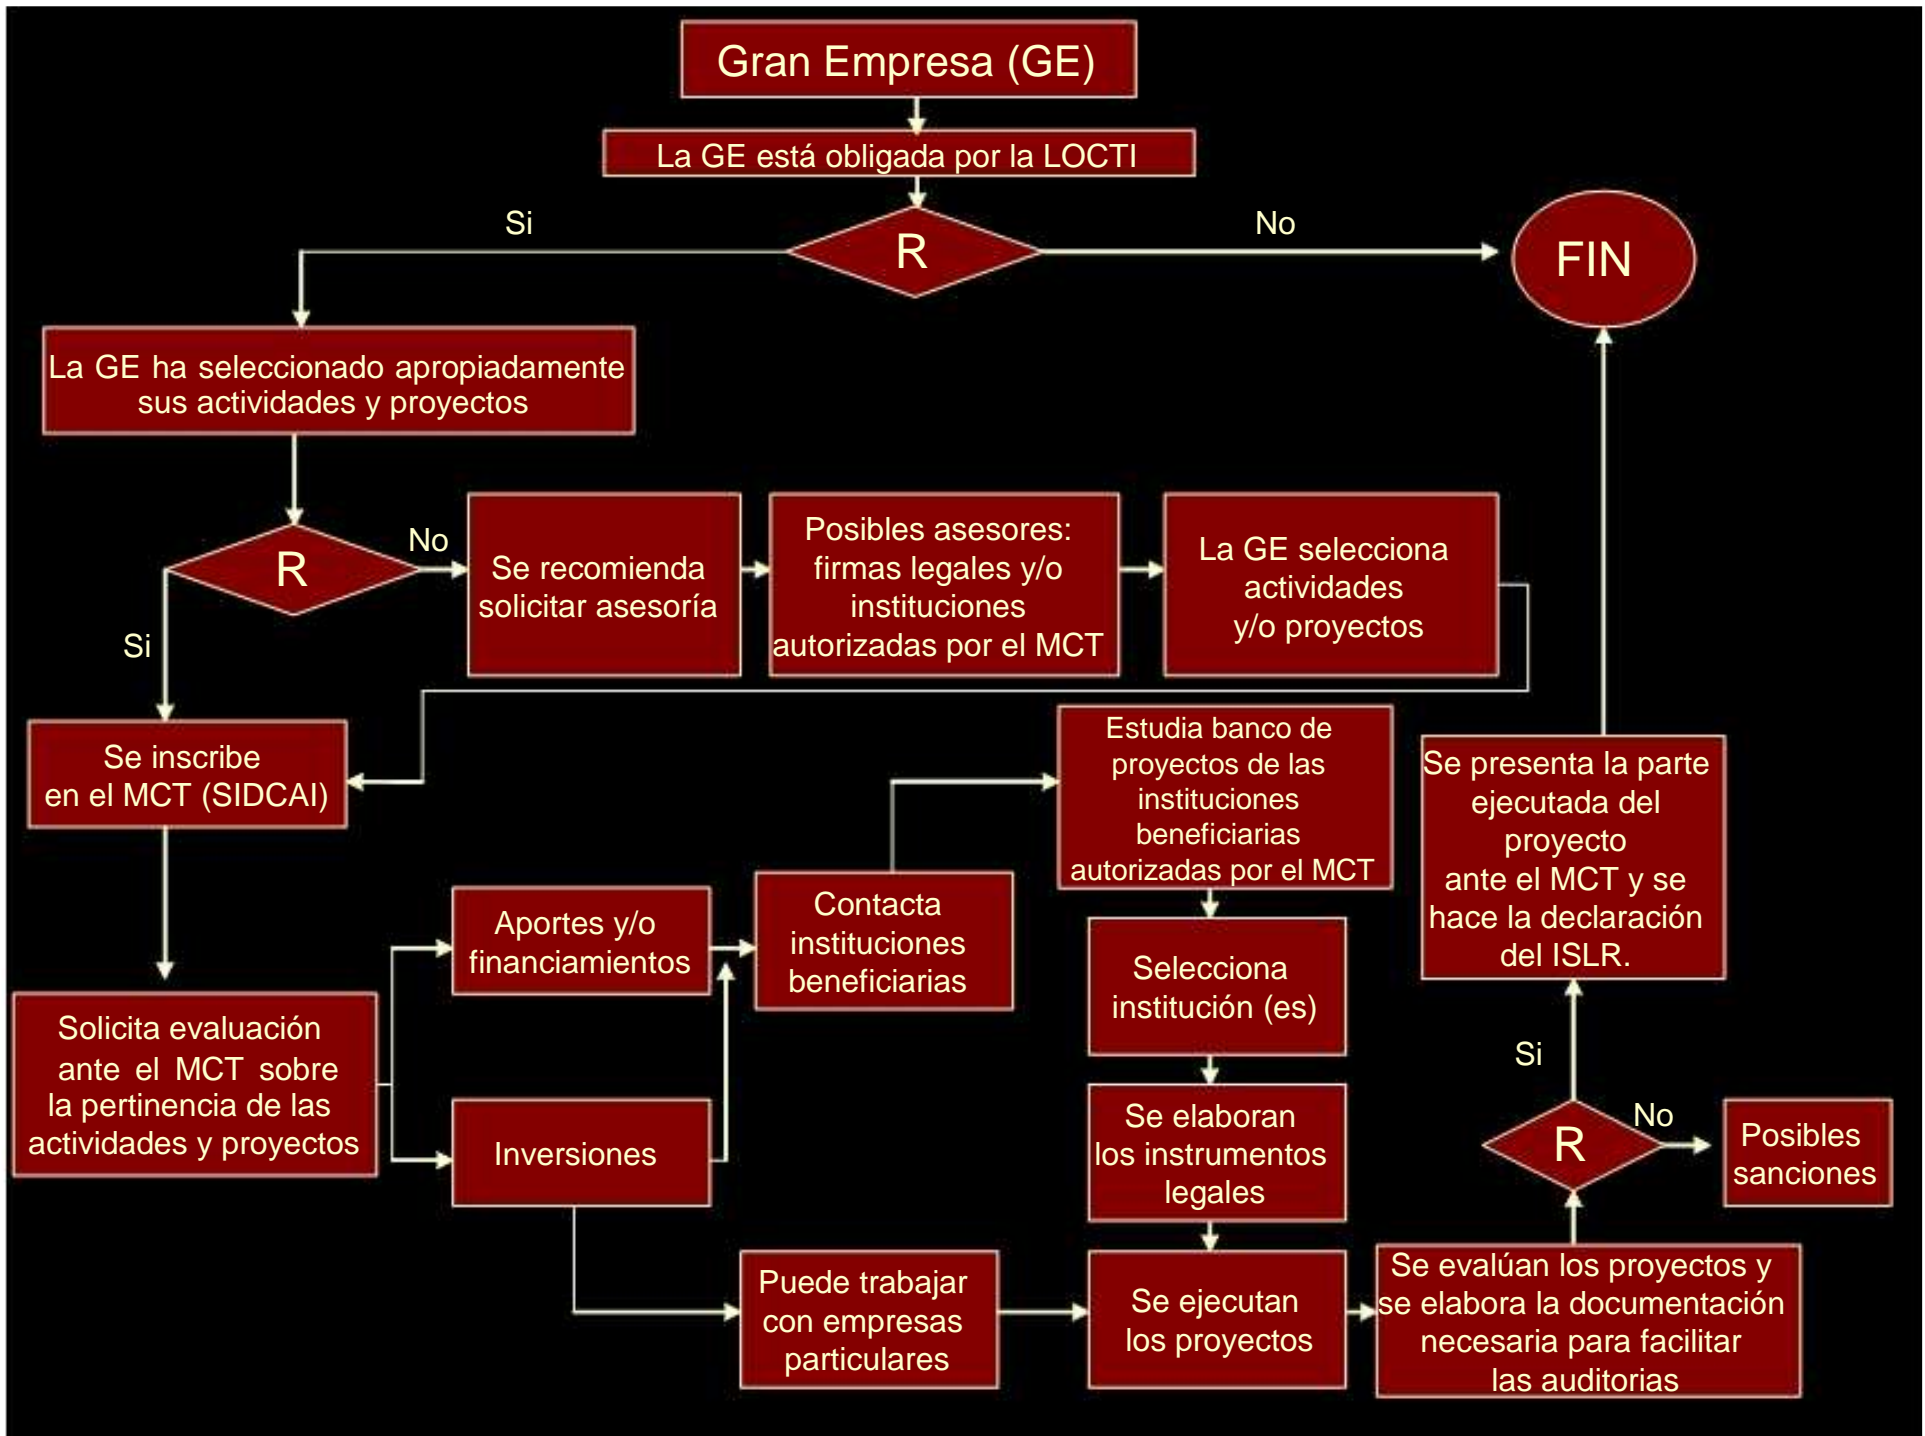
Gran Empresa (GE)

La GE está obligada por la LOCTI

Si

R

No

FIN

La GE ha seleccionado apropiadamente sus actividades y proyectos

R

No

Si

Se recomienda solicitar asesoría

Posibles asesores: firmas legales y/o instituciones autorizadas por el MCT

La GE selecciona actividades y/o proyectos

Se inscribe en el MCT (SIDCAI)

Estudia banco de proyectos de las instituciones beneficiarias autorizadas por el MCT

Se presenta la parte ejecutada del proyecto ante el MCT y se hace la declaración del ISLR.

Aportes y/o financiamientos

Contacta instituciones beneficiarias

Selecciona institución (es)

Solicita evaluación ante el MCT sobre la pertinencia de las actividades y proyectos

Inversiones

Se elaboran los instrumentos legales

Si

R

No

Posibles sanciones

Puede trabajar con empresas particulares

Se ejecutan los proyectos

Se evalúan los proyectos y se elabora la documentación necesaria para facilitar las auditorias